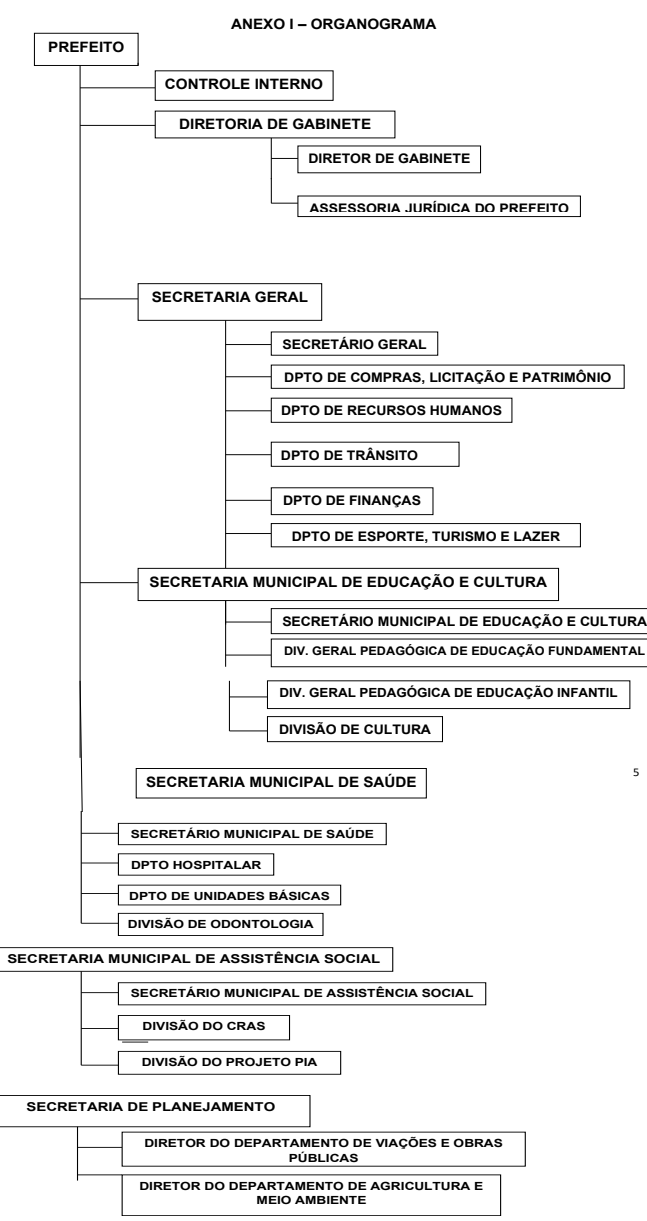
ANEXO I – ORGANOGRAMA

PREFEITO

CONTROLE INTERNO

DIRETORIA DE GABINETE

DIRETOR DE GABINETE

ASSESSORIA JURÍDICA DO PREFEITO

SECRETARIA GERAL

SECRETÁRIO GERAL

DPTO DE COMPRAS, LICITAÇÃO E PATRIMÔNIO

DPTO DE RECURSOS HUMANOS

DPTO DE TRÂNSITO

DPTO DE FINANÇAS

DPTO DE ESPORTE, TURISMO E LAZER

SECRETARIA MUNICIPAL DE EDUCAÇÃO E CULTURA

SECRETÁRIO MUNICIPAL DE EDUCAÇÃO E CULTURA

DIV. GERAL PEDAGÓGICA DE EDUCAÇÃO FUNDAMENTAL

DIV. GERAL PEDAGÓGICA DE EDUCAÇÃO INFANTIL

DIVISÃO DE CULTURA

SECRETARIA MUNICIPAL DE SAÚDE

5

SECRETÁRIO MUNICIPAL DE SAÚDE

DPTO HOSPITALAR

DPTO DE UNIDADES BÁSICAS

DIVISÃO DE ODONTOLOGIA

SECRETARIA MUNICIPAL DE ASSISTÊNCIA SOCIAL

SECRETÁRIO MUNICIPAL DE ASSISTÊNCIA SOCIAL

DIVISÃO DO CRAS

DIVISÃO DO PROJETO PIA

SECRETARIA DE PLANEJAMENTO

DIRETOR DO DEPARTAMENTO DE VIAÇÕES E OBRAS PÚBLICAS

DIRETOR DO DEPARTAMENTO DE AGRICULTURA E MEIO AMBIENTE